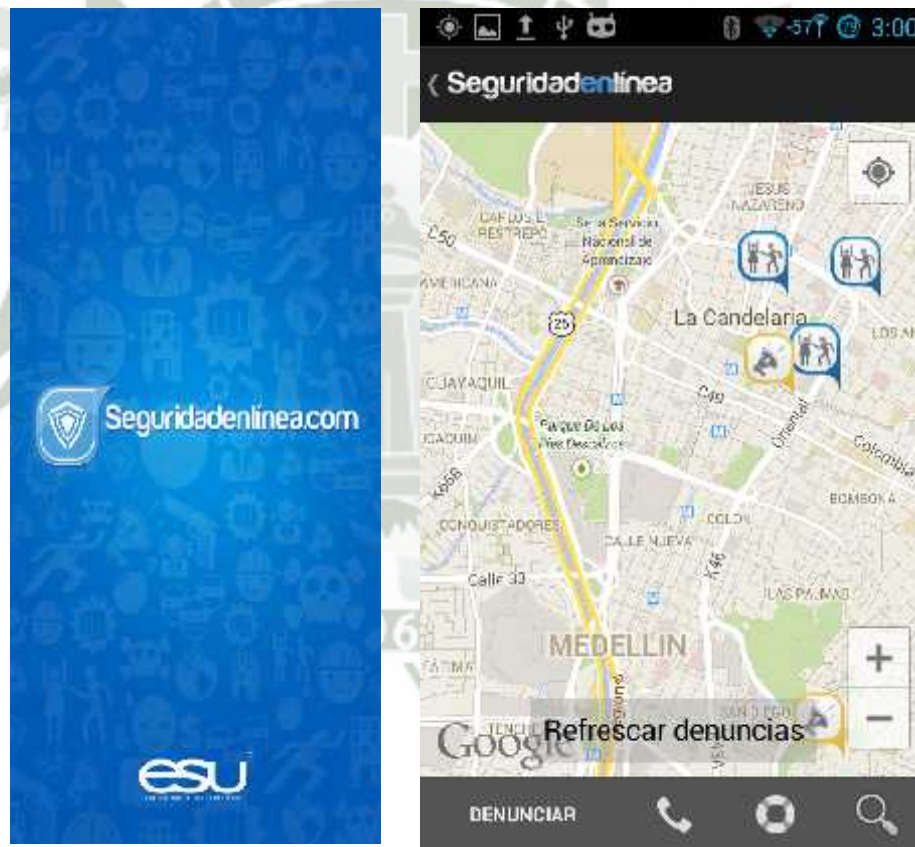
Seguridadenlinea.com

esu

3:00

Seguridadenlinea

JESUS NAZARENO

CARLOS E. RESTREPO

Sena Servicio Nacional de Aprendizaje

C50

AMERICANA

25

La Candelaria

LOS AN

AYAQUIL

C49

Oriental

Parque De Los Pies Descalzos

CAQUIN

Colombia

BOMBONA

CONQUISTADORES

COLON

CALLE NUEVA

Calle 33

K46

LAS PALMAS

MEDELLIN

Google

Refrescar denuncias

DENUNCIAR